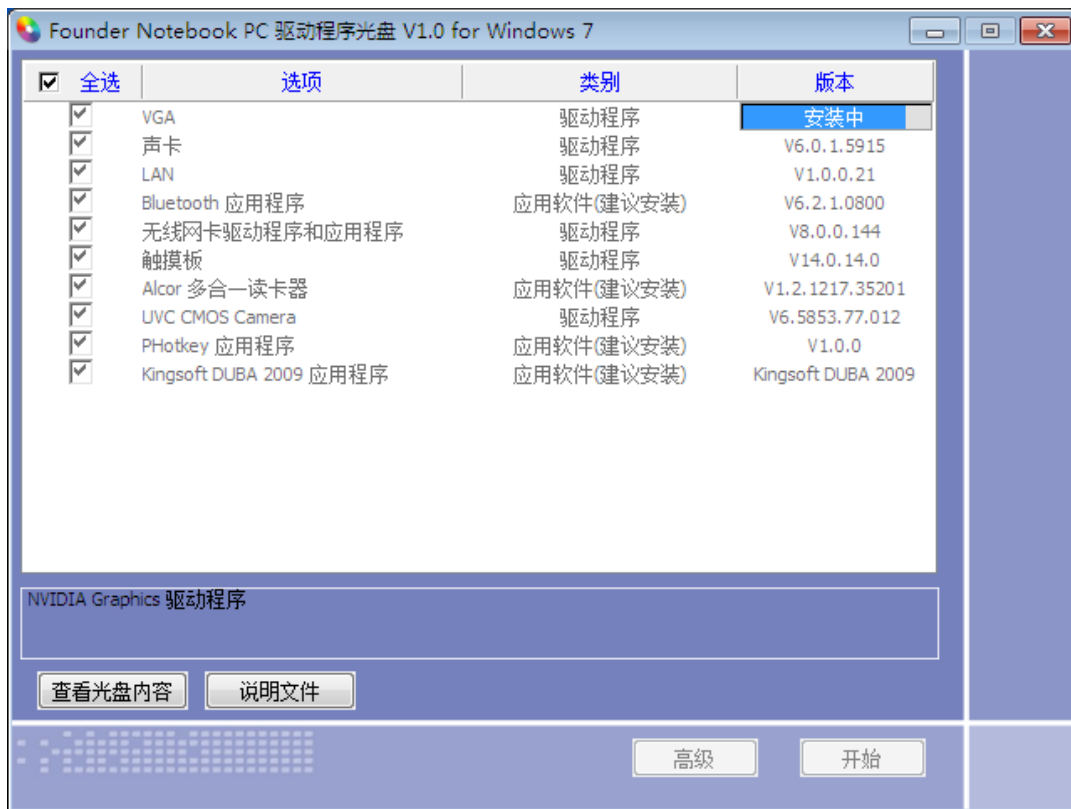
Founder Notebook PC 驱动程序光盘 V1.0 for Windows 7

| 全选 选项 | 类别 | 版本 |
|---|---|---|
| VGA | 驱动程序 | 安装中 |
| 声卡 | 驱动程序 | V6.0.1.5915 |
| LAN | 驱动程序 | V1.0.0.21 |
| Bluetooth 应用程序 | 应用软件(建议安装) | V6.2.1.0800 |
| 无线网卡驱动程序和应用程序 | 驱动程序 | V8.0.0.144 |
| 触摸板 | 驱动程序 | V14.0.14.0 |
| Alcor 多合一读卡器 | 应用软件(建议安装) | V1.2.1217.35201 |
| UVC CMOS Camera | 驱动程序 | V6.5853.77.012 |
| PHotkey 应用程序 | 应用软件(建议安装) | V1.0.0 |
| Kingsoft DUBA 2009 应用程序 | 应用软件(建议安装) | Kingsoft DUBA 2009 |

NVIDIA Graphics 驱动程序

查看光盘内容 说明文件

高级 开始